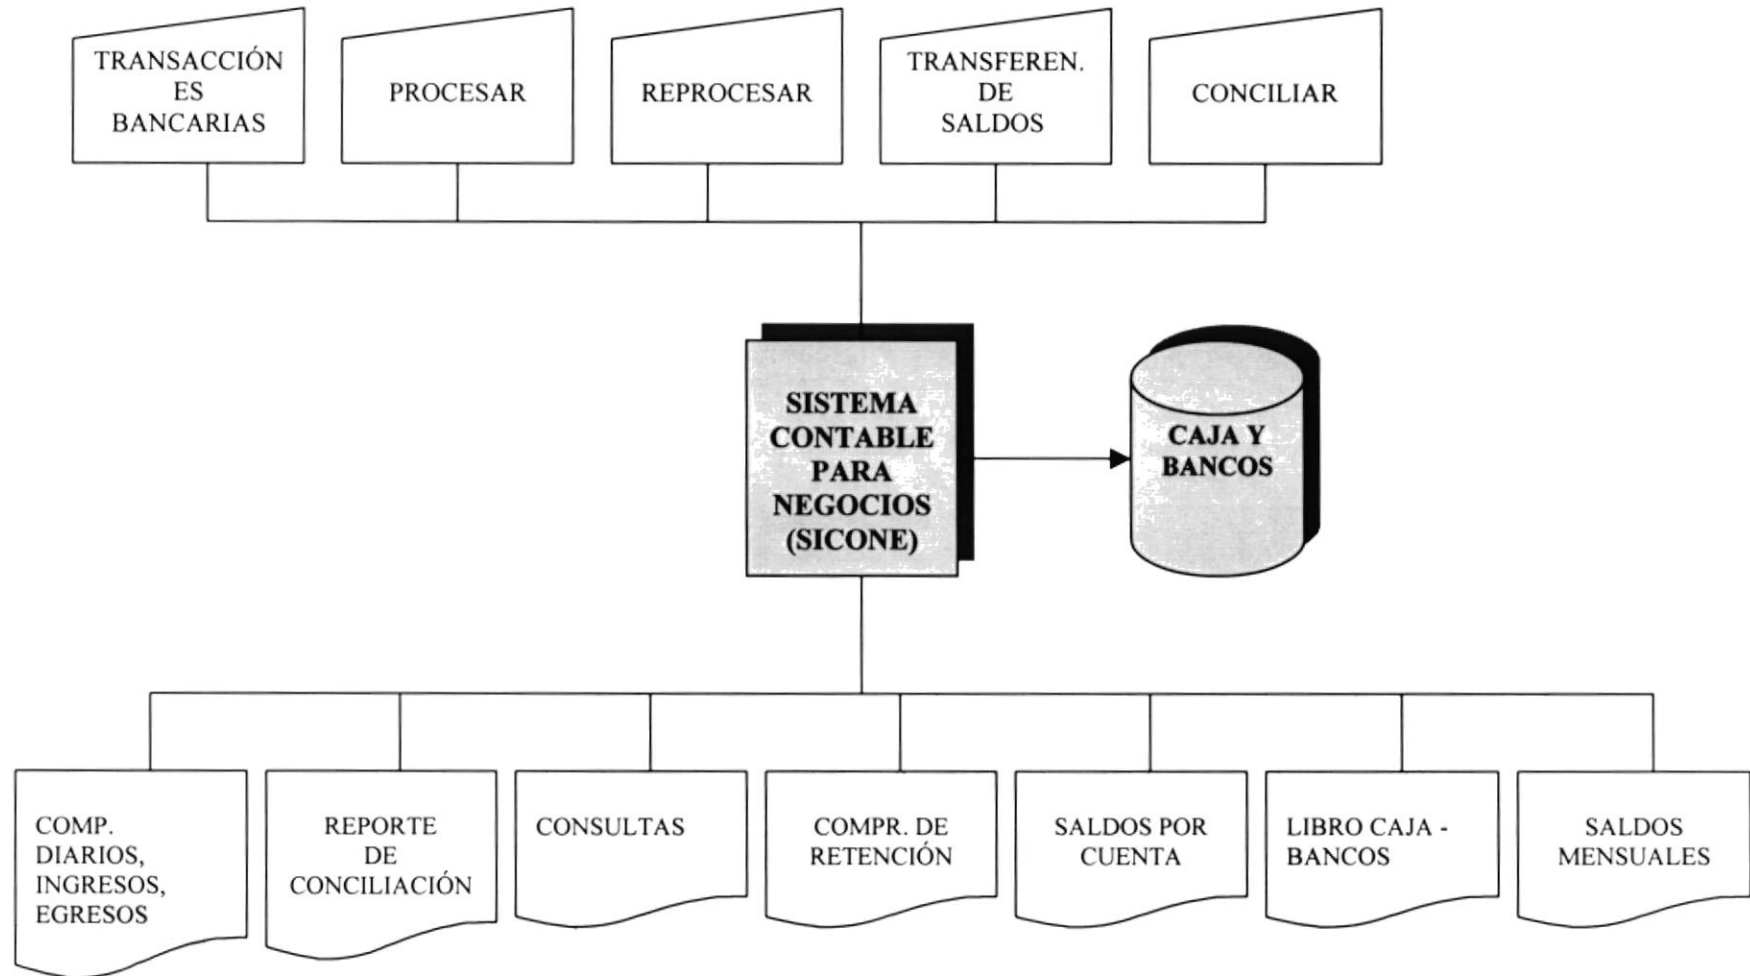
TRANSACCIÓN ES BANCARIAS

PROCESAR

REPROCESAR

TRANSFEREN. DE SALDOS

CONCILIAR

SISTEMA CONTABLE PARA NEGOCIOS (SICONE)

CAJA Y BANCOS

COMP. DIARIOS, INGRESOS, EGRESOS

REPORTE DE CONCILIACIÓN

CONSULTAS

COMPR. DE RETENCIÓN

SALDOS POR CUENTA

LIBRO CAJA - BANCOS

SALDOS MENSUALES